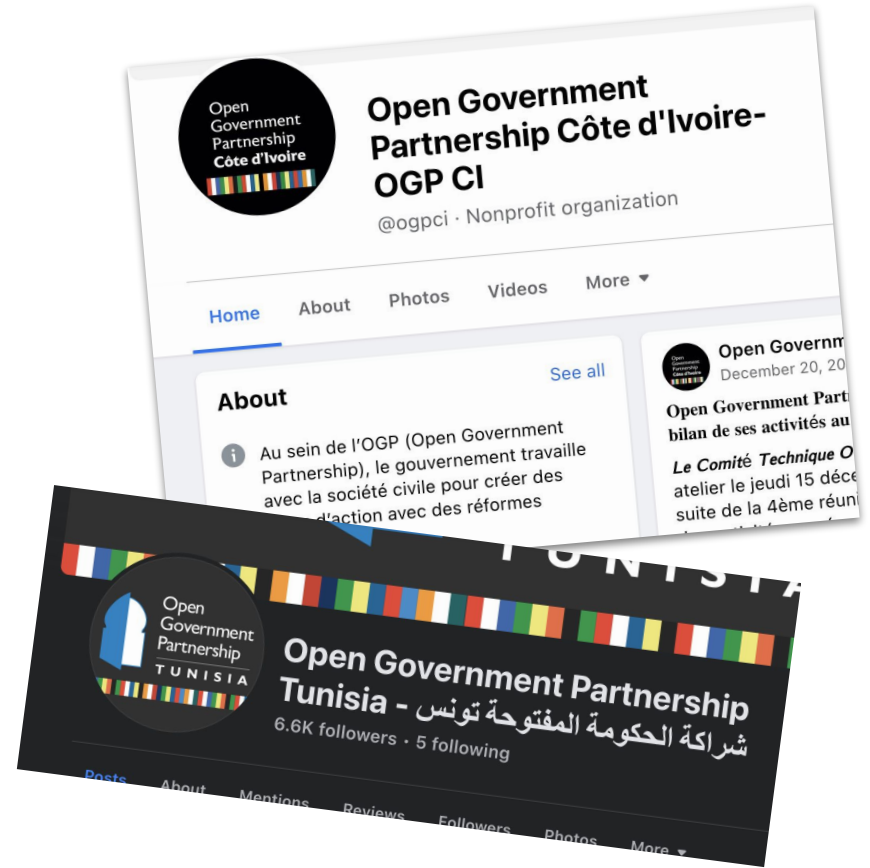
Open Government Partnership Côte d'Ivoire

Open Government Partnership Côte d'Ivoire-OGP CI

@ogpci · Nonprofit organization

Home About Photos Videos More

About

See all

Au sein de l'OGP (Open Government Partnership), le gouvernement travaille avec la société civile pour créer des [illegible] d'action avec des réformes

Open Government Partnership Côte d'Ivoire

Open Governm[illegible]

December 20, 20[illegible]

Open Government Part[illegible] bilan de ses activités au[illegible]

Le Comité Technique O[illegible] atelier le jeudi 15 déce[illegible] suite de la 4ème réuni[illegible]

TUNISIA

Open Government Partnership TUNISIA

Open Government Partnership Tunisia - شراكة الحكومة المفتوحة تونس

6.6K followers · 5 following

Posts About Mentions Reviews Followers Photos More